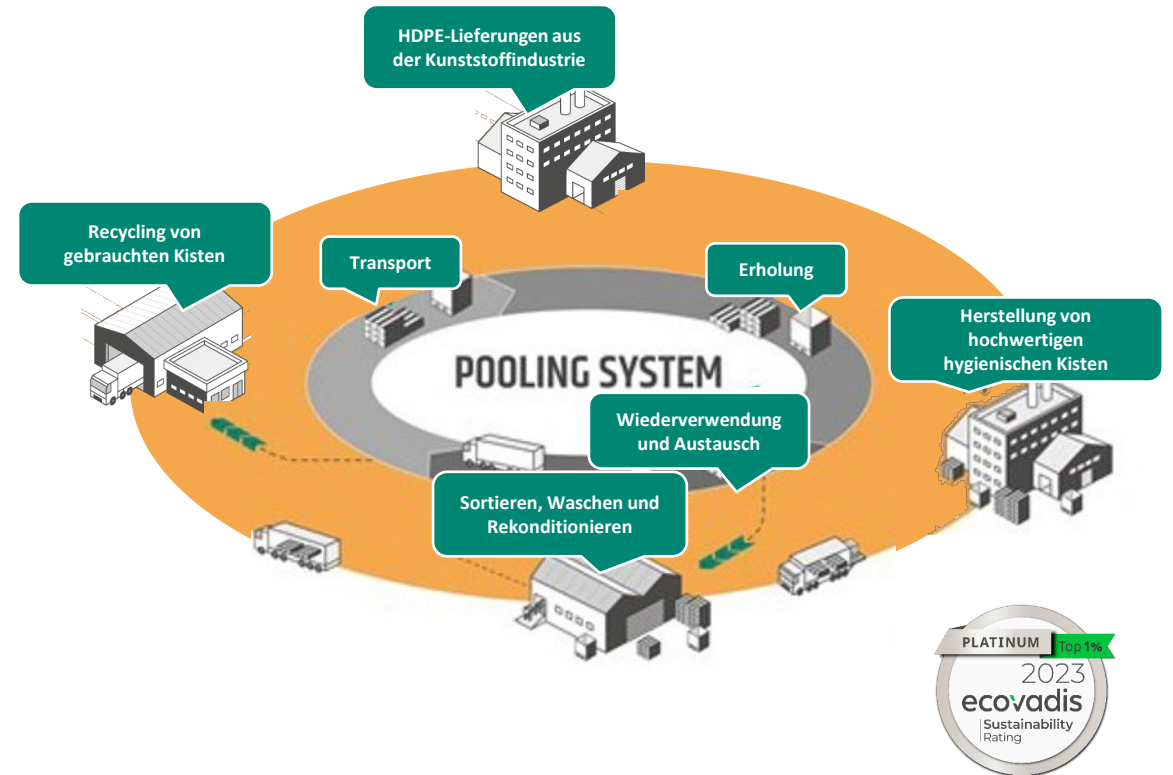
HDPE-Lieferungen aus der Kunststoffindustrie

Recycling von gebrauchten Kisten

Transport

Erholung

Herstellung von hochwertigen hygienischen Kisten

POOLING SYSTEM

Wiederverwendung und Austausch

Sortieren, Waschen und Rekonditionieren

PLATINUM Top 1%
2023
ecovadis
Sustainability Rating